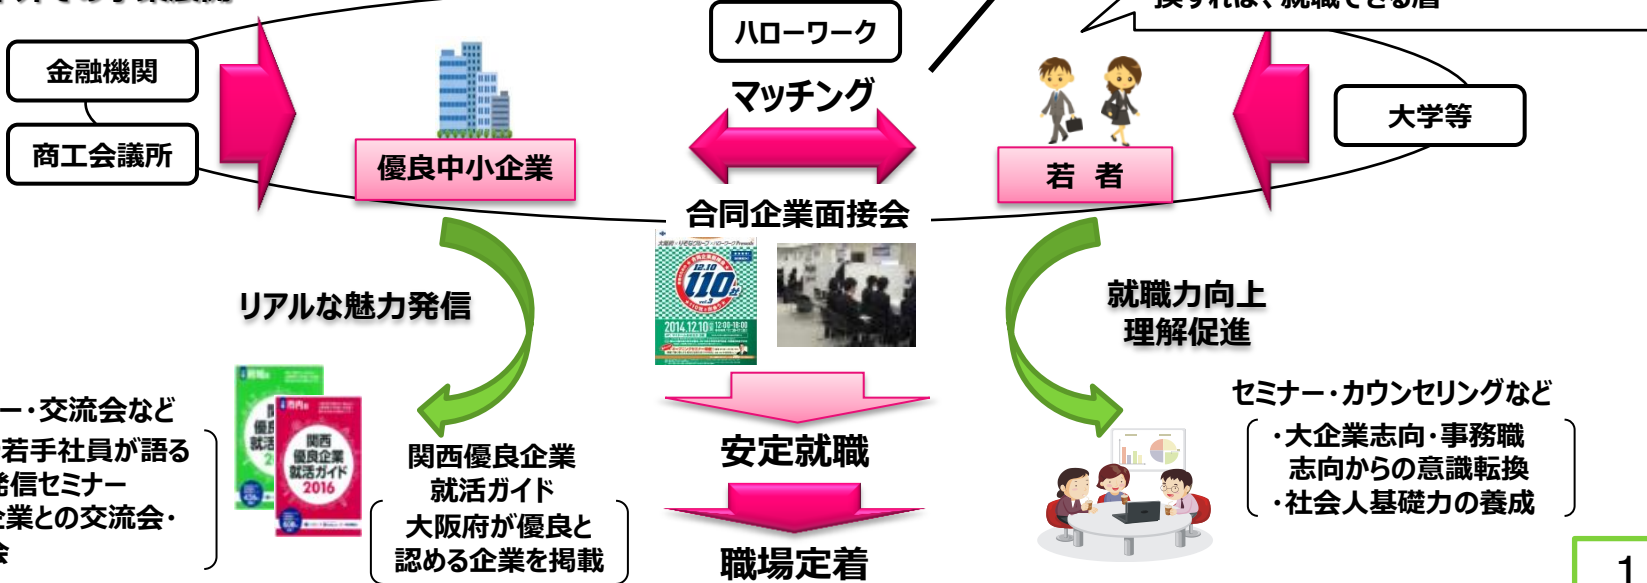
金融機関

商工会議所

優良中小企業

ハローワーク

マッチング

若 者

大学等

合同企業面接会

リアルな魅力発信

就職力向上
理解促進

ー・交流会など

若手社員が語る
発信セミナー
企業との交流会・
会

関西優良企業就活ガイド
2016

関西優良企業
就活ガイド
大阪府が優良と
認める企業を掲載

安定就職

職場定着

セミナー・カウンセリングなど

・大企業志向・事務職
志向からの意識転換
・社会人基礎力の養成

1